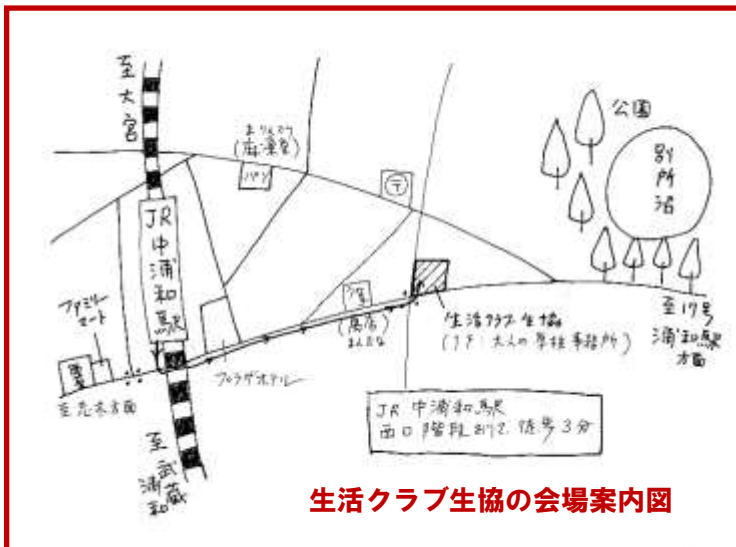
至大宮

JR中浦和駅

まりんぷク
(麻雀館)

パソ

〒

公園

別所沼

ファミリーマート

酒

(居酒
まんぷく)

生活クラブ生協
(１F：太公の事務所)

至17号
浦和駅方面

至元本方面

フラワーギャラリー

至武蔵浦和

JR 中浦和駅
西口 階段おりて 徒歩３分

生活クラブ生協の会場案内図